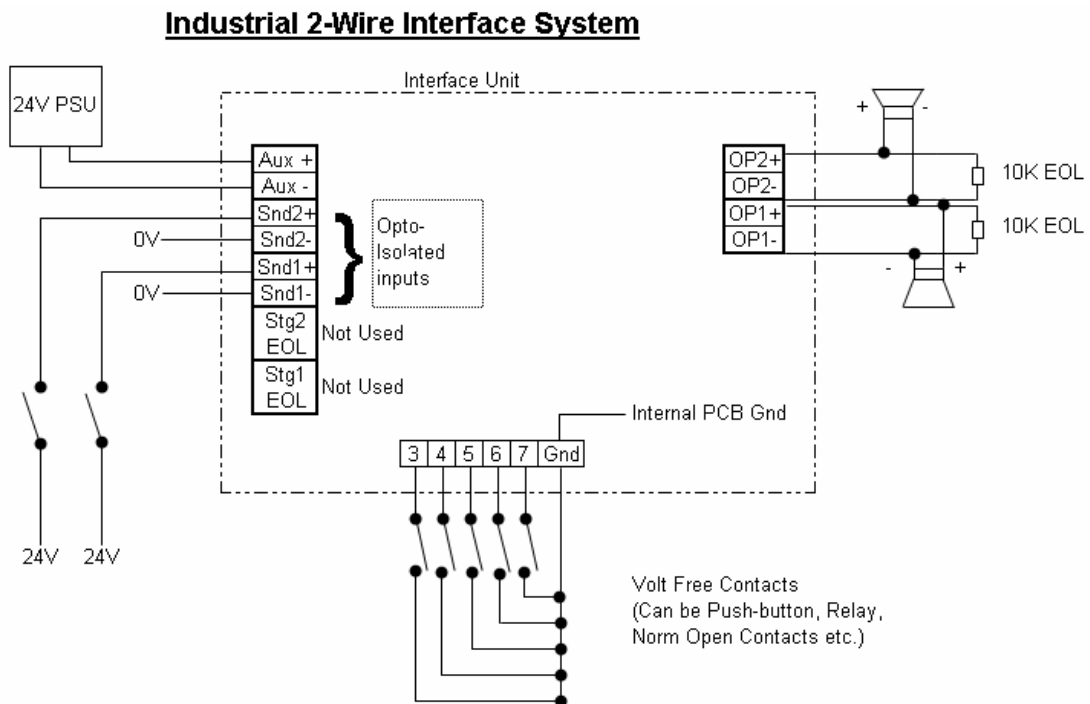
Industrial 2-Wire Interface System

24V PSU

Interface Unit

Aux +
Aux -
Snd2+
0V
Snd2-
Snd1+
0V
Snd1-
Stg2 EOL
Not Used
Stg1 EOL
Not Used

Opto-Isolated inputs

+
-
OP2+
OP2-
OP1+
OP1-
10K EOL
10K EOL
-
+

Internal PCB Gnd

| 3 | 4 | 5 | 6 | 7 | Gnd |
|---|---|---|---|---|---|

24V 24V

Volt Free Contacts (Can be Push-button, Relay, Norm Open Contacts etc.)